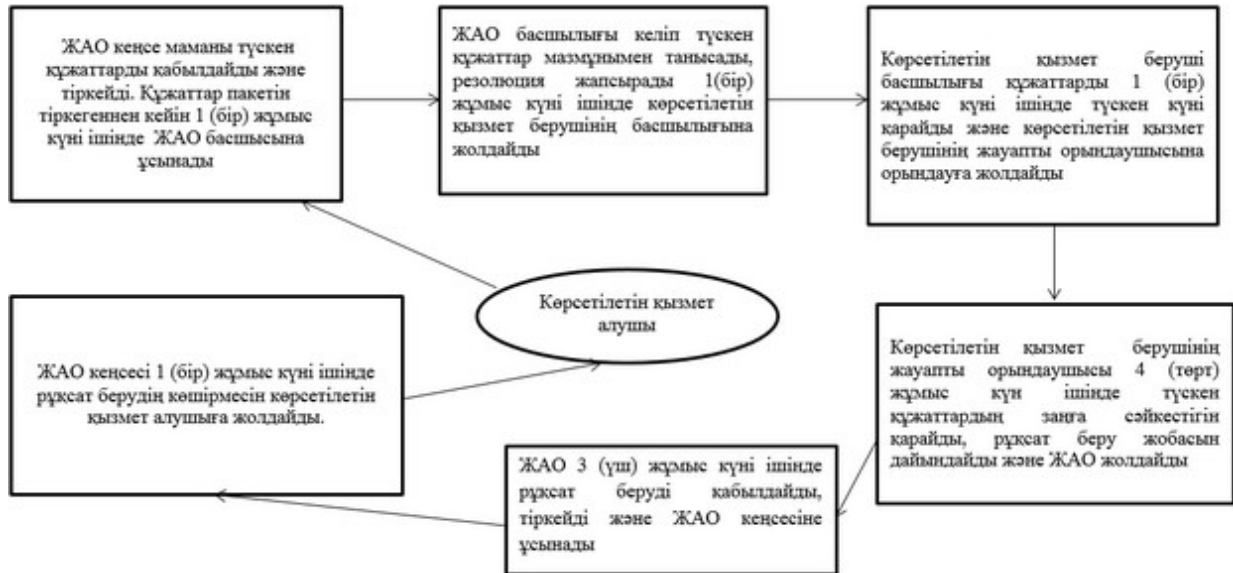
ЖАО кеңсе маманы түскен құжаттарды қабылдайды және тіркейді. Құжаттар пакетін тіркегеннен кейін 1 (бір) жұмыс күні ішінде ЖАО басшысына ұсынады

ЖАО басшылығы келіп түскен құжаттар мазмұнымен танысады, резолюция жапсырады 1(бір) жұмыс күні ішінде көрсетілетін қызмет берушінің басшылығына жолдайды

Көрсетілетін қызмет беруші басшылығы құжаттарды 1 (бір) жұмыс күні ішінде түскен күні қарайды және көрсетілетін қызмет берушінің жауапты орындаушысына орындауға жолдайды

Көрсетілетін қызмет алушы

ЖАО кеңсесі 1 (бір) жұмыс күні ішінде рұқсат берудің көшірмесін көрсетілетін қызмет алушыға жолдайды.

Көрсетілетін қызмет берушінің жауапты орындаушысы 4 (төрт) жұмыс күн ішінде түскен құжаттардың заңға сәйкестігін қарайды, рұқсат беру жобасын дайындайды және ЖАО жолдайды

ЖАО 3 (үш) жұмыс күні ішінде рұқсат беруді қабылдайды, тіркейді және ЖАО кеңсесіне ұсынады